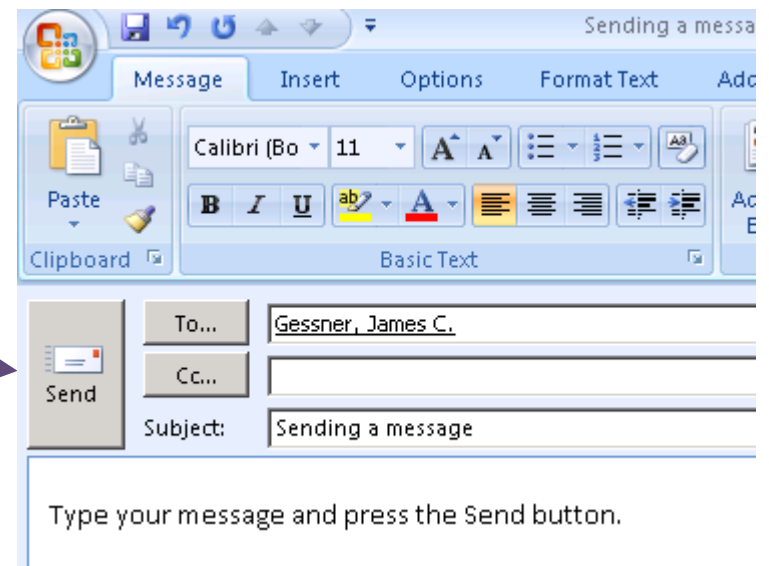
Sending a messa

Message Insert Options Format Text Add

Paste

Calibri (Bo 11

B I U

Clipboard

Basic Text

Ac
E

Send

To...

Cc...

Subject:

Gessner, James C.

Sending a message

Type your message and press the Send button.